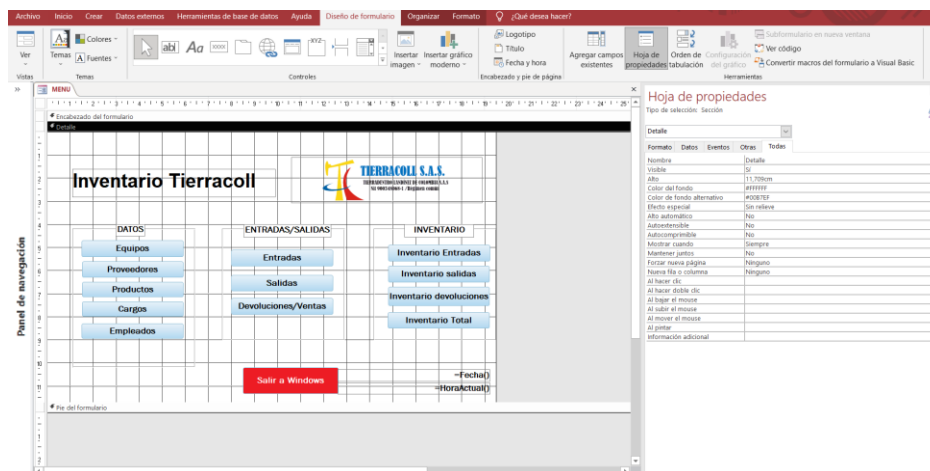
Archivo Inicio Crear Datos externos Herramientas de base de datos Ayuda Diseño de formulario Organizar Formato ¿Qué desea hacer?

Ver
Vistas
Temas
Colores
Fuentes
Temas
Controles
Insertar imagen
Insertar gráfico moderno
Logotipo
Título
Fecha y hora
Encabezado y pie de página
Agregar campos existentes
Hoja de propiedades
Orden de tabulación
Configuración del gráfico
Subformulario en nueva ventana
Ver código
Convertir macros del formulario a Visual Basic
Herramientas

MENU

Encabezado del formulario
Detalle

Panel de navegación

Inventario Tierracoll

TIERRACOLL S.A.S.
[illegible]

DATOS
Equipos
Proveedores
Productos
Cargos
Empleados

ENTRADAS/SALIDAS
Entradas
Salidas
Devoluciones/Ventas

INVENTARIO
Inventario Entradas
Inventario salidas
Inventario devoluciones
Inventario Total

Salir a Windows

=Fecha()
=HoraActual()

Pie del formulario

Hoja de propiedades
Tipo de selección: Sección

Detalle

Formato Datos Eventos Otras Todas

| | |
|---|---|
| Nombre | Detalle |
| Visible | Sí |
| Alto | 11,709cm |
| Color del fondo | #FFFFFF |
| Color de fondo alternativo | #00B7EF |
| Efecto especial | Sin relieve |
| Alto automático | No |
| Autoextensible | No |
| Autocomprimible | No |
| Mostrar cuando | Siempre |
| Mantener juntos | No |
| Forzar nueva página | Ninguno |
| Nueva fila o columna | Ninguno |
| Al hacer clic | |
| Al hacer doble clic | |
| Al bajar el mouse | |
| Al subir el mouse | |
| Al mover el mouse | |
| Al pintar | |
| Información adicional | |